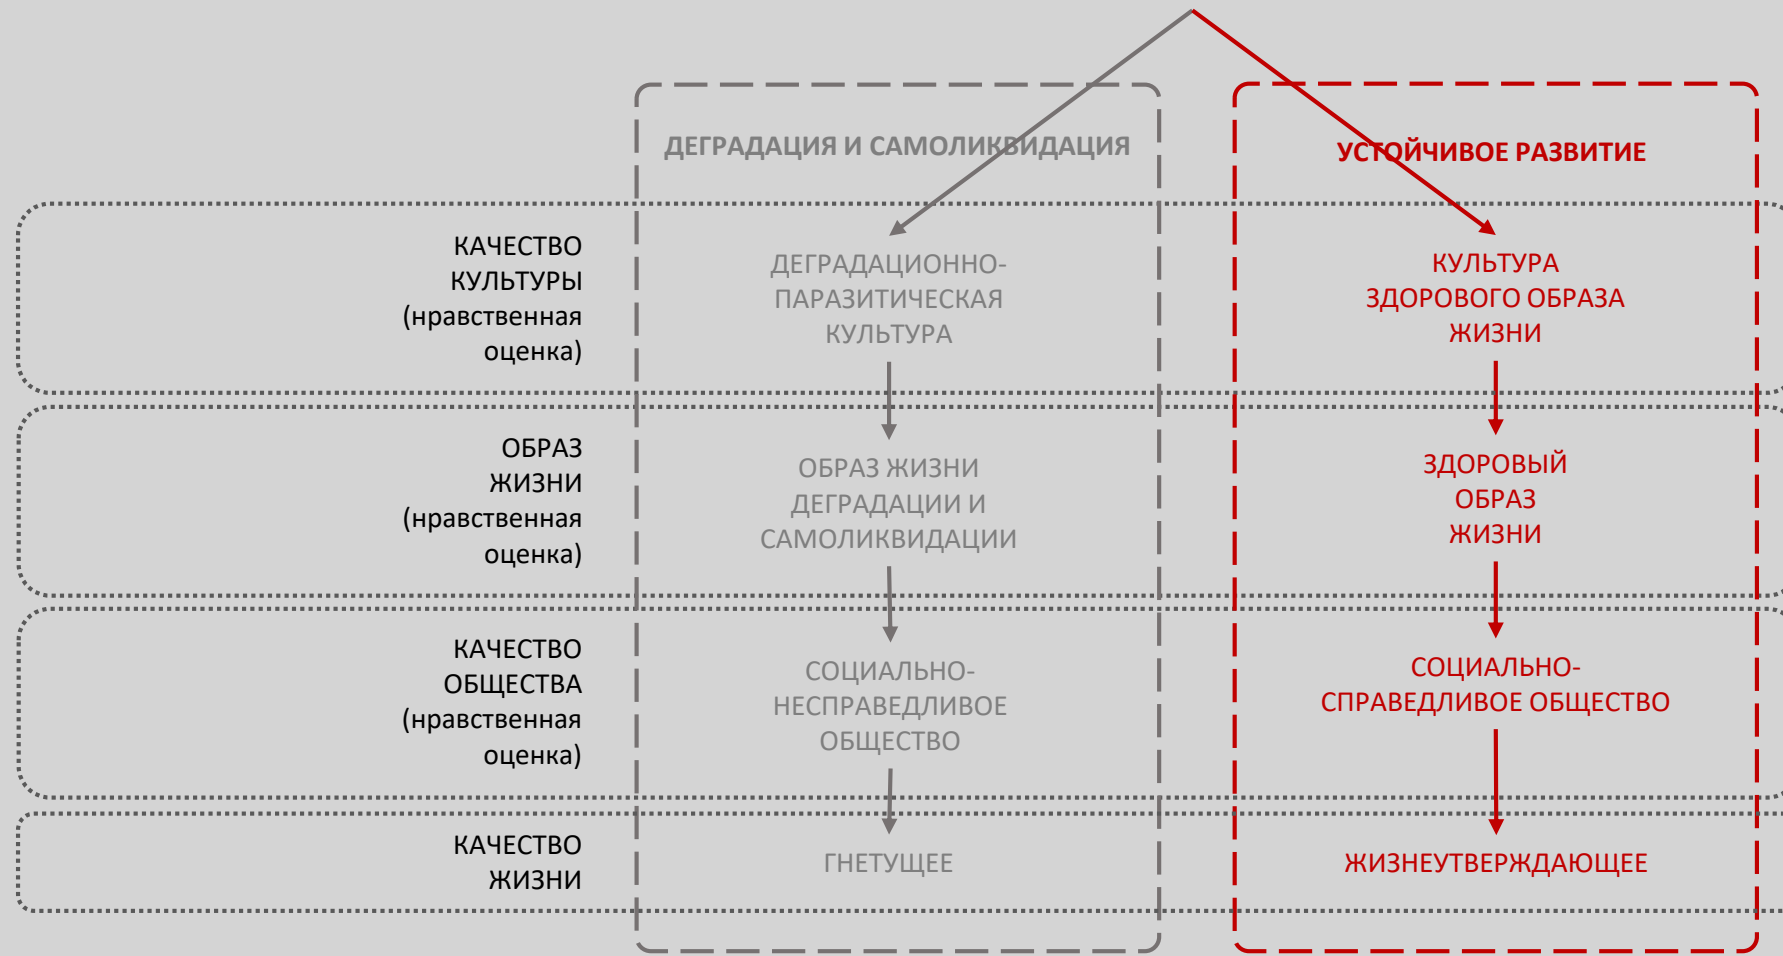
ДЕГРАДАЦИЯ И САМОЛИКВИДАЦИЯ

УСТОЙЧИВОЕ РАЗВИТИЕ

КАЧЕСТВО КУЛЬТУРЫ (нравственная оценка)

ДЕГРАДАЦИОННО-ПАРАЗИТИЧЕСКАЯ КУЛЬТУРА

КУЛЬТУРА ЗДОРОВОГО ОБРАЗА ЖИЗНИ

ОБРАЗ ЖИЗНИ (нравственная оценка)

ОБРАЗ ЖИЗНИ ДЕГРАДАЦИИ И САМОЛИКВИДАЦИИ

ЗДОРОВЫЙ ОБРАЗ ЖИЗНИ

КАЧЕСТВО ОБЩЕСТВА (нравственная оценка)

СОЦИАЛЬНО-НЕСПРАВЕДЛИВОЕ ОБЩЕСТВО

СОЦИАЛЬНО-СПРАВЕДЛИВОЕ ОБЩЕСТВО

КАЧЕСТВО ЖИЗНИ

ГНЕТУЩЕЕ

ЖИЗНЕУТВЕРЖДАЮЩЕЕ